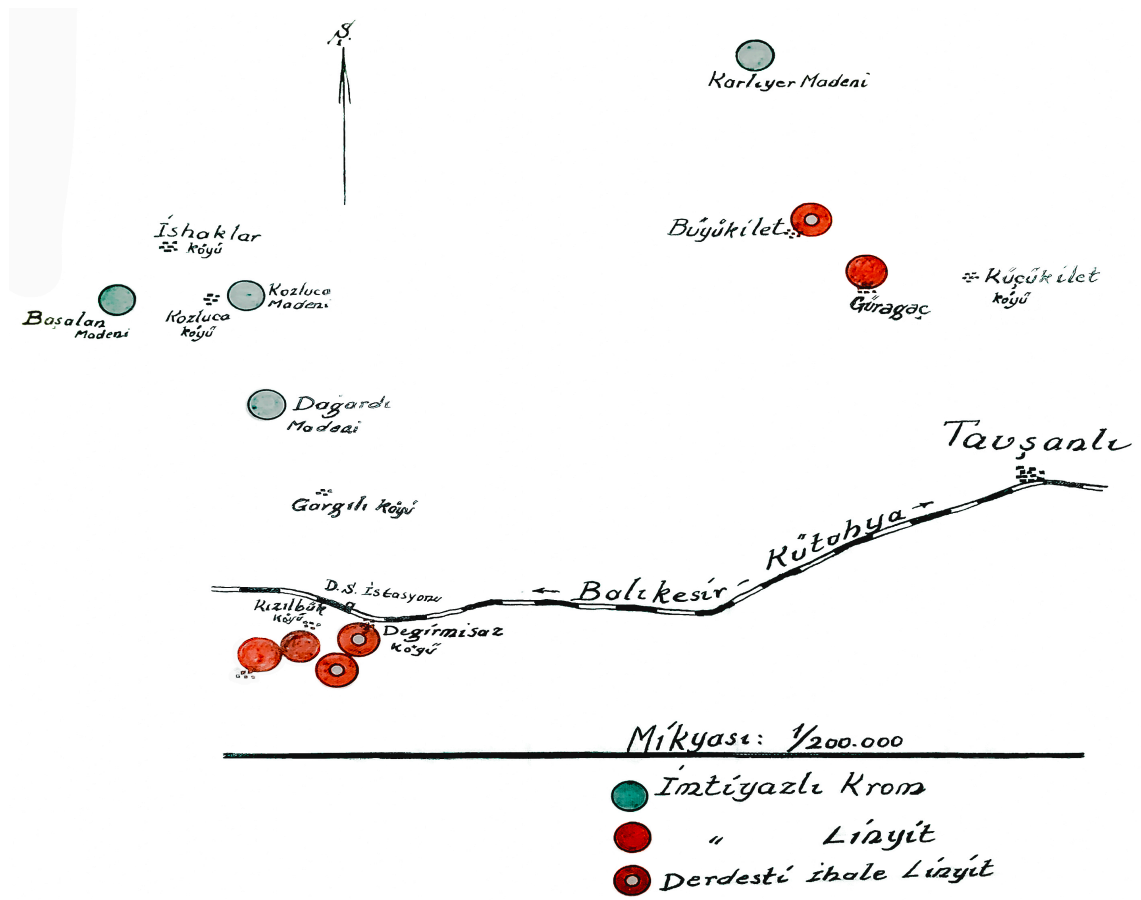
Ş.

Karleyer Madeni

Büyükilet

İshaklar köyü

Küçükilet köyü

Gürağaç

Boşalan Madeni

Kozluca köyü

Kozluca Madeni

Dağardı Madeni

Tavşanlı

Gorgılı köyü

D.Ş. İstasyonu

Balıkesir - Kütahya

Kızılbük köyü

Değirmisaz köyü

Mikyası: 1/200.000

İmtiyazlı Krom

" Linyit

Derdesti ihale Linyit